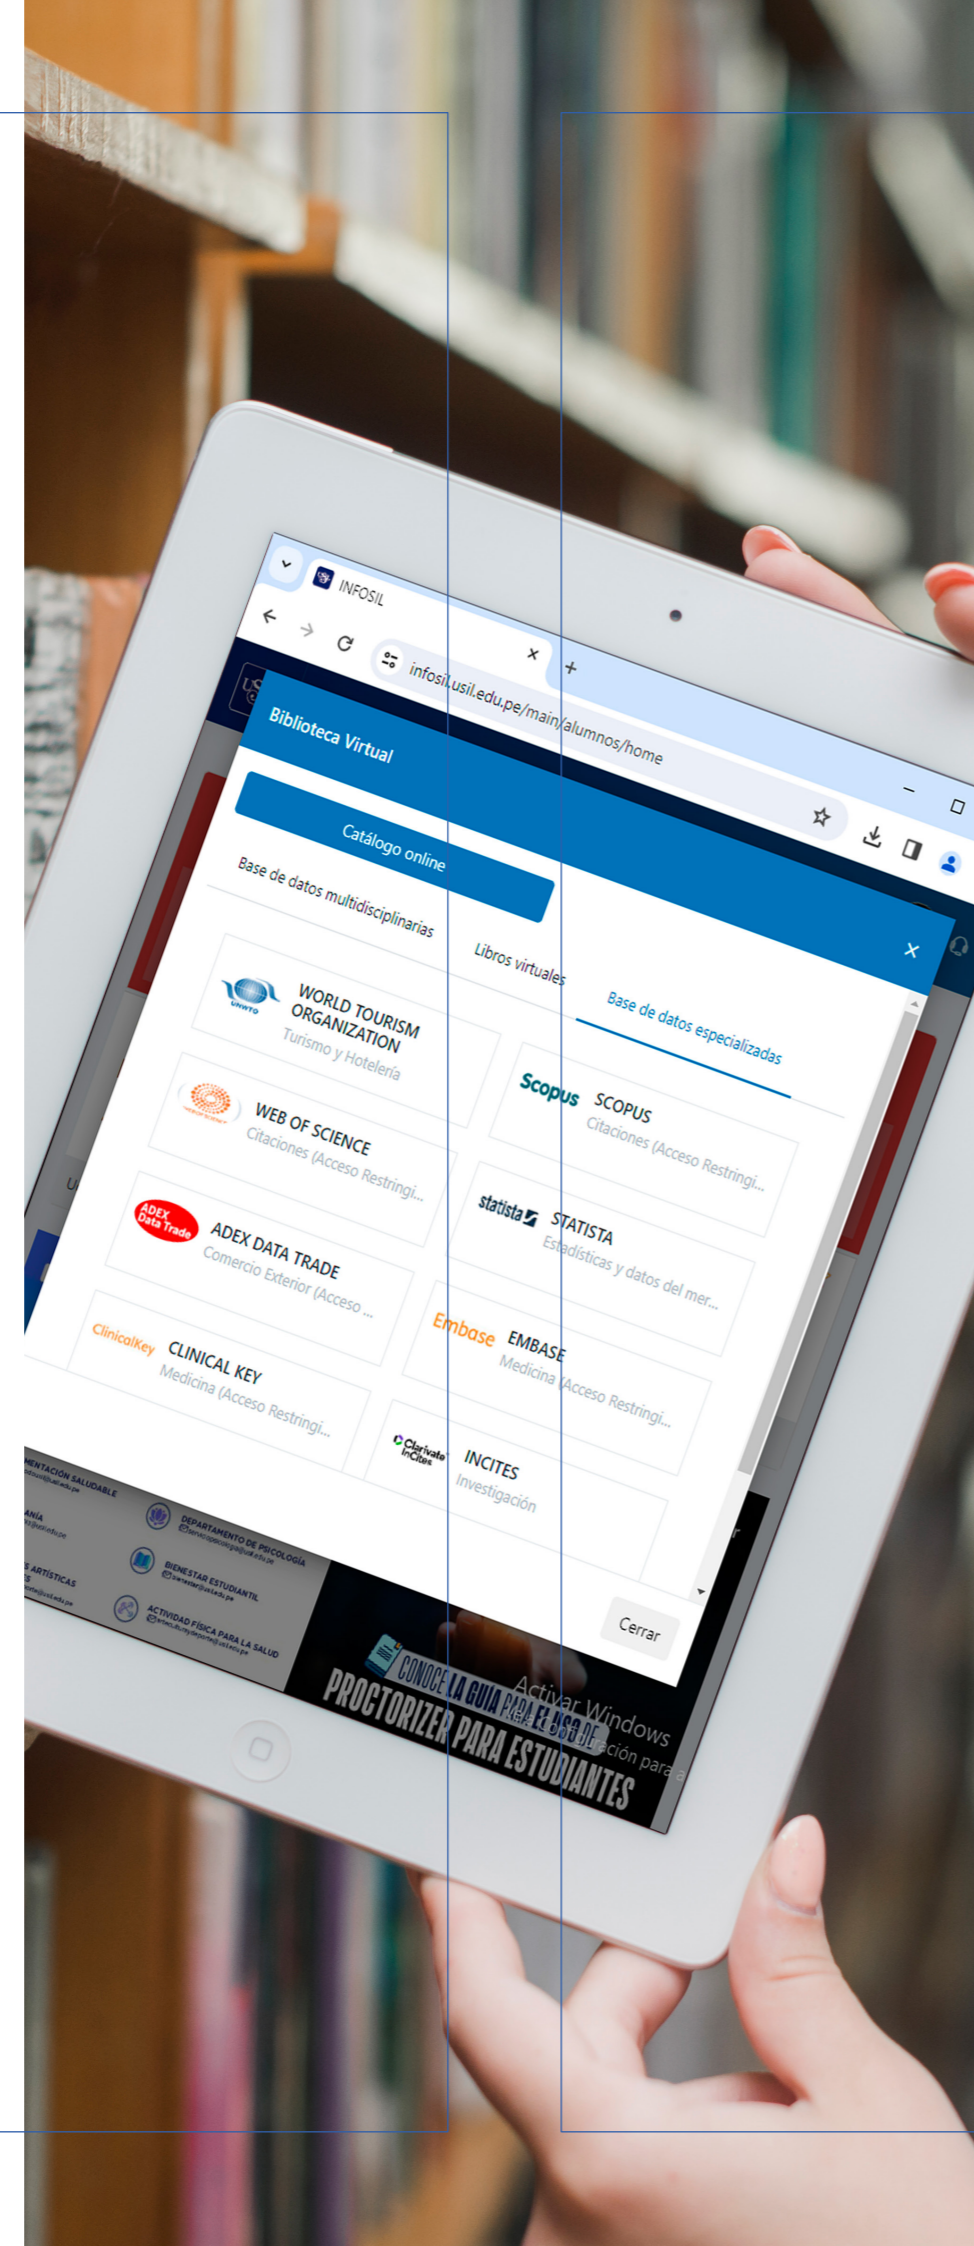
INFOSIL

infosil.usil.edu.pe/main/alumnos/home

Biblioteca Virtual

Catálogo online

Base de datos multidisciplinarias

Libros virtuales

Base de datos especializadas

UNWTO

WORLD TOURISM ORGANIZATION
Turismo y Hotelería

Scopus

SCOPUS
Citaciones (Acceso Restringi...

WEB OF SCIENCE
Citaciones (Acceso Restringi...

statista

STATISTA
Estadísticas y datos del mer...

ADEX Data Trade

ADEX DATA TRADE
Comercio Exterior (Acceso ...

Embase

EMBASE
Medicina (Acceso Restringi...

ClinicalKey

CLINICAL KEY
Medicina (Acceso Restringi...

Clarivate InCites

INCITES
Investigación

Cerrar

DEPARTAMENTO DE PSICOLOGÍA

BIENESTAR ESTUDIANTIL

ACTIVIDAD FÍSICA PARA LA SALUD

CONOCE LA GUÍA PARA EL USO DE
PROCTORIZER PARA ESTUDIANTES

Activar Windows
Ve a Configuración para a